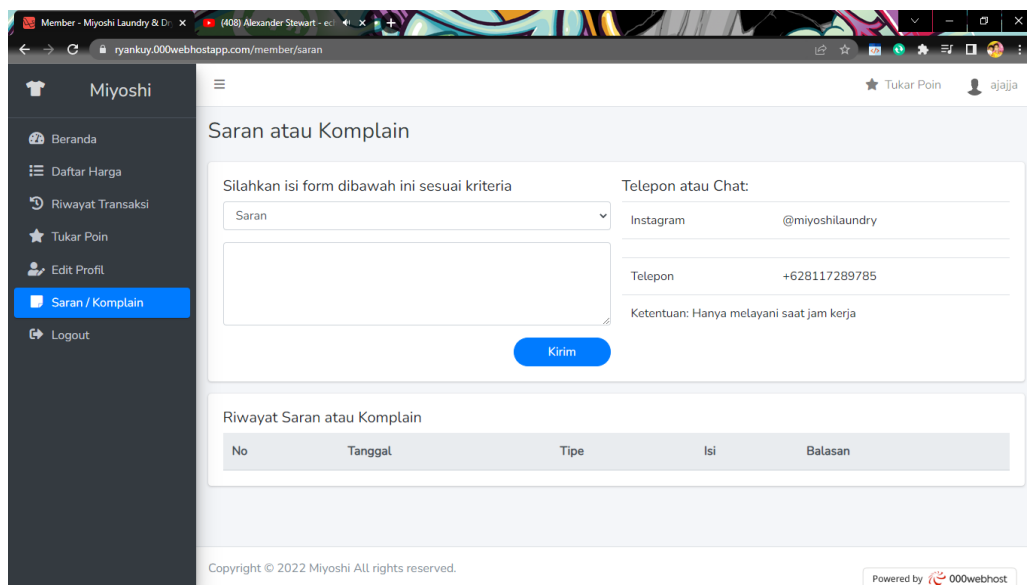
Member - Miyoshi Laundry & Dr
(408) Alexander Stewart - ed
ryankuy.000webhostapp.com/member/saran

Miyoshi

Beranda
Daftar Harga
Riwayat Transaksi
Tukar Poin
Edit Profil
Saran / Komplain
Logout

Tukar Poin
ajajja

Saran atau Komplain

Silahkan isi form dibawah ini sesuai kriteria

Saran

Kirim

Telepon atau Chat:

| | |
|---|---|
| Instagram | @miyoshilaundry |
| Telepon | +628117289785 |

Ketentuan: Hanya melayani saat jam kerja

Riwayat Saran atau Komplain

| No | Tanggal | Tipe | Isi | Balasan |
|---|---|---|---|---|

Copyright © 2022 Miyoshi All rights reserved.

Powered by 000webhost